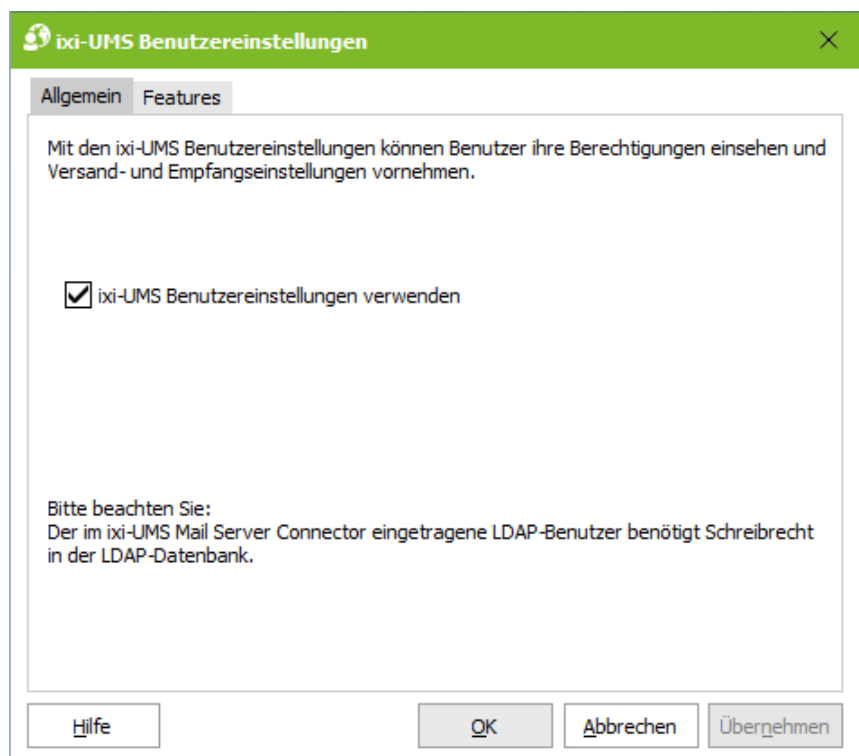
ixi-UMS Benutzereinstellungen

Allgemein Features

Mit den ixi-UMS Benutzereinstellungen können Benutzer ihre Berechtigungen einsehen und Versand- und Empfangseinstellungen vornehmen.

ixi-UMS Benutzereinstellungen verwenden

Bitte beachten Sie:
Der im ixi-UMS Mail Server Connector eingetragene LDAP-Benutzer benötigt Schreibrecht in der LDAP-Datenbank.

Hilfe OK Abbrechen Übernehmen